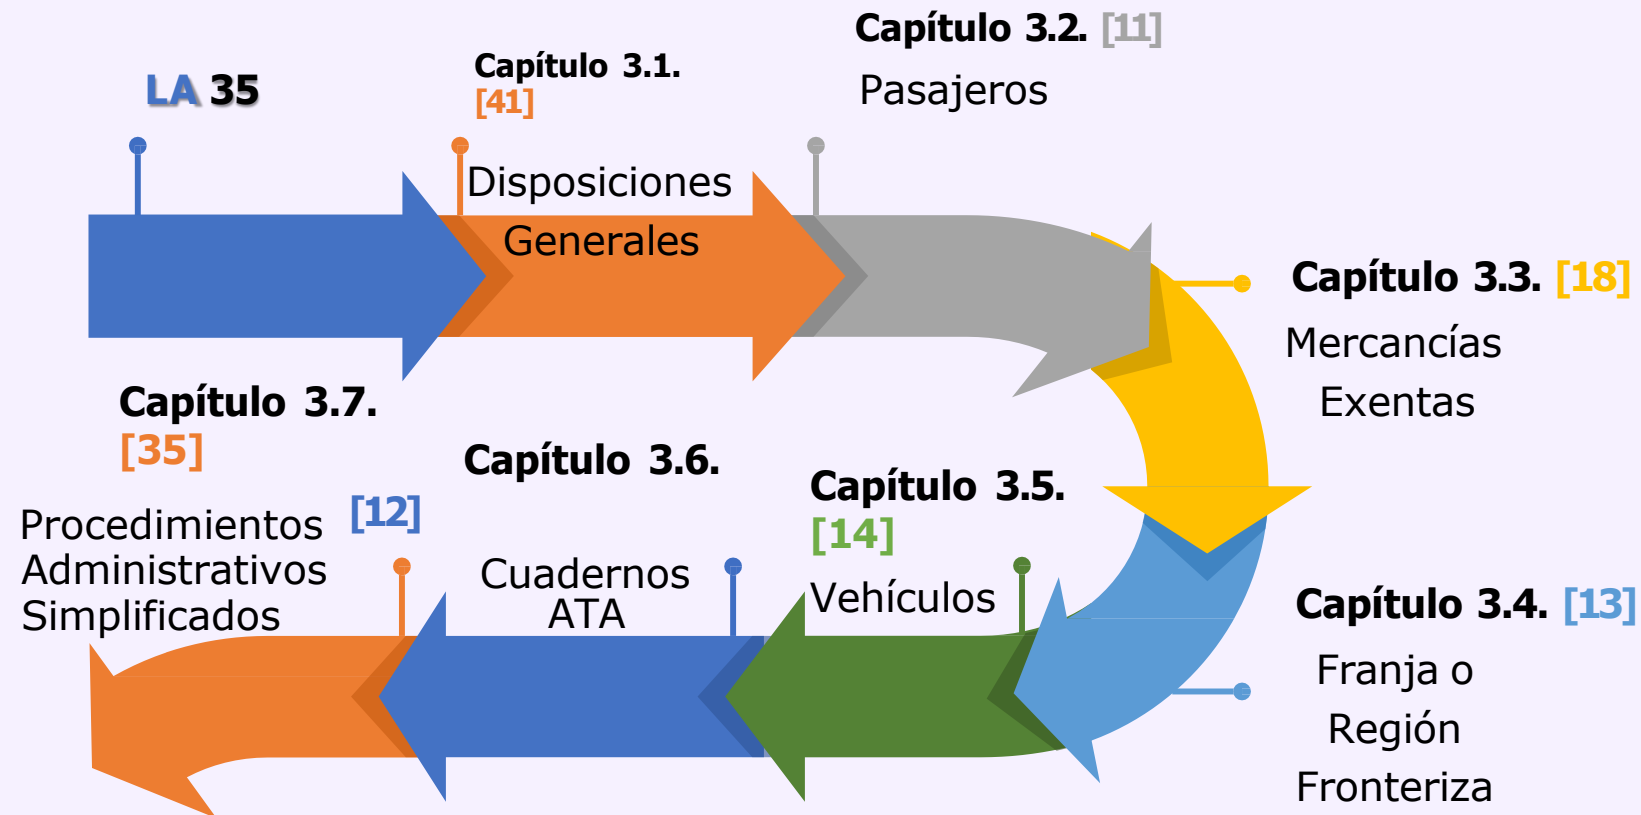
LA 35

Capítulo 3.1. [41]

Disposiciones Generales

Capítulo 3.2. [11]

Pasajeros

Capítulo 3.3. [18]

Mercancías Exentas

Capítulo 3.4. [13]

Franja o Región Fronteriza

Capítulo 3.5. [14]

Vehículos

Capítulo 3.6. [12]

Cuadernos ATA

Capítulo 3.7. [35]

Procedimientos Administrativos Simplificados